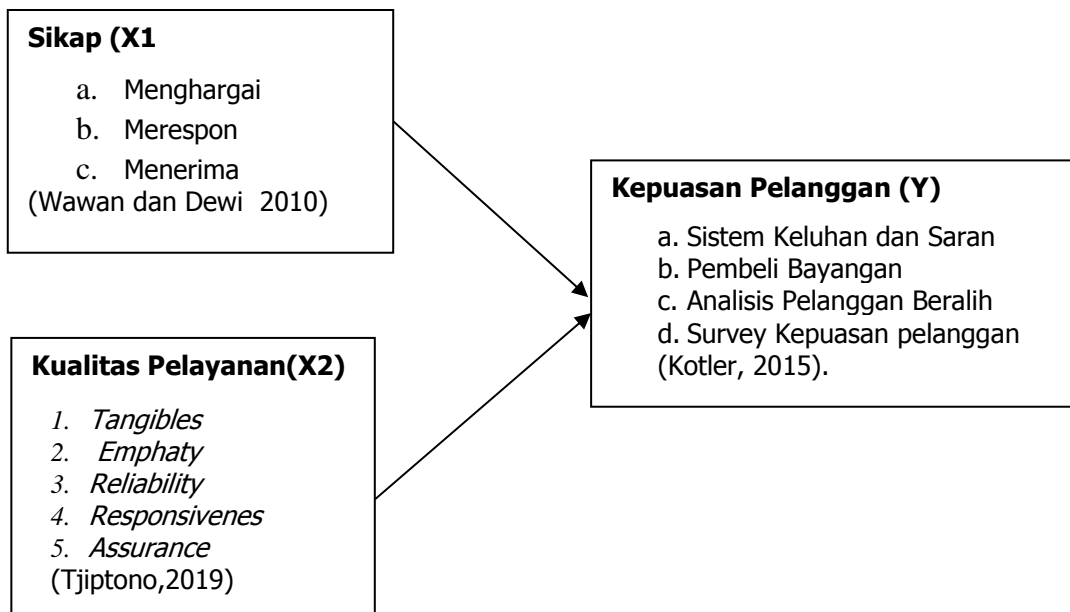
**Sikap (X1**

a. Menghargai
b. Merespon
c. Menerima
(Wawan dan Dewi 2010)

**Kualitas Pelayanan(X2)**

1. *Tangibles*
2. *Emphaty*
3. *Reliability*
4. *Responsivenes*
5. *Assurance*
(Tjiptono,2019)

**Kepuasan Pelanggan (Y)**

a. Sistem Keluhan dan Saran
b. Pembeli Bayangan
c. Analisis Pelanggan Beralih
d. Survey Kepuasan pelanggan
(Kotler, 2015).